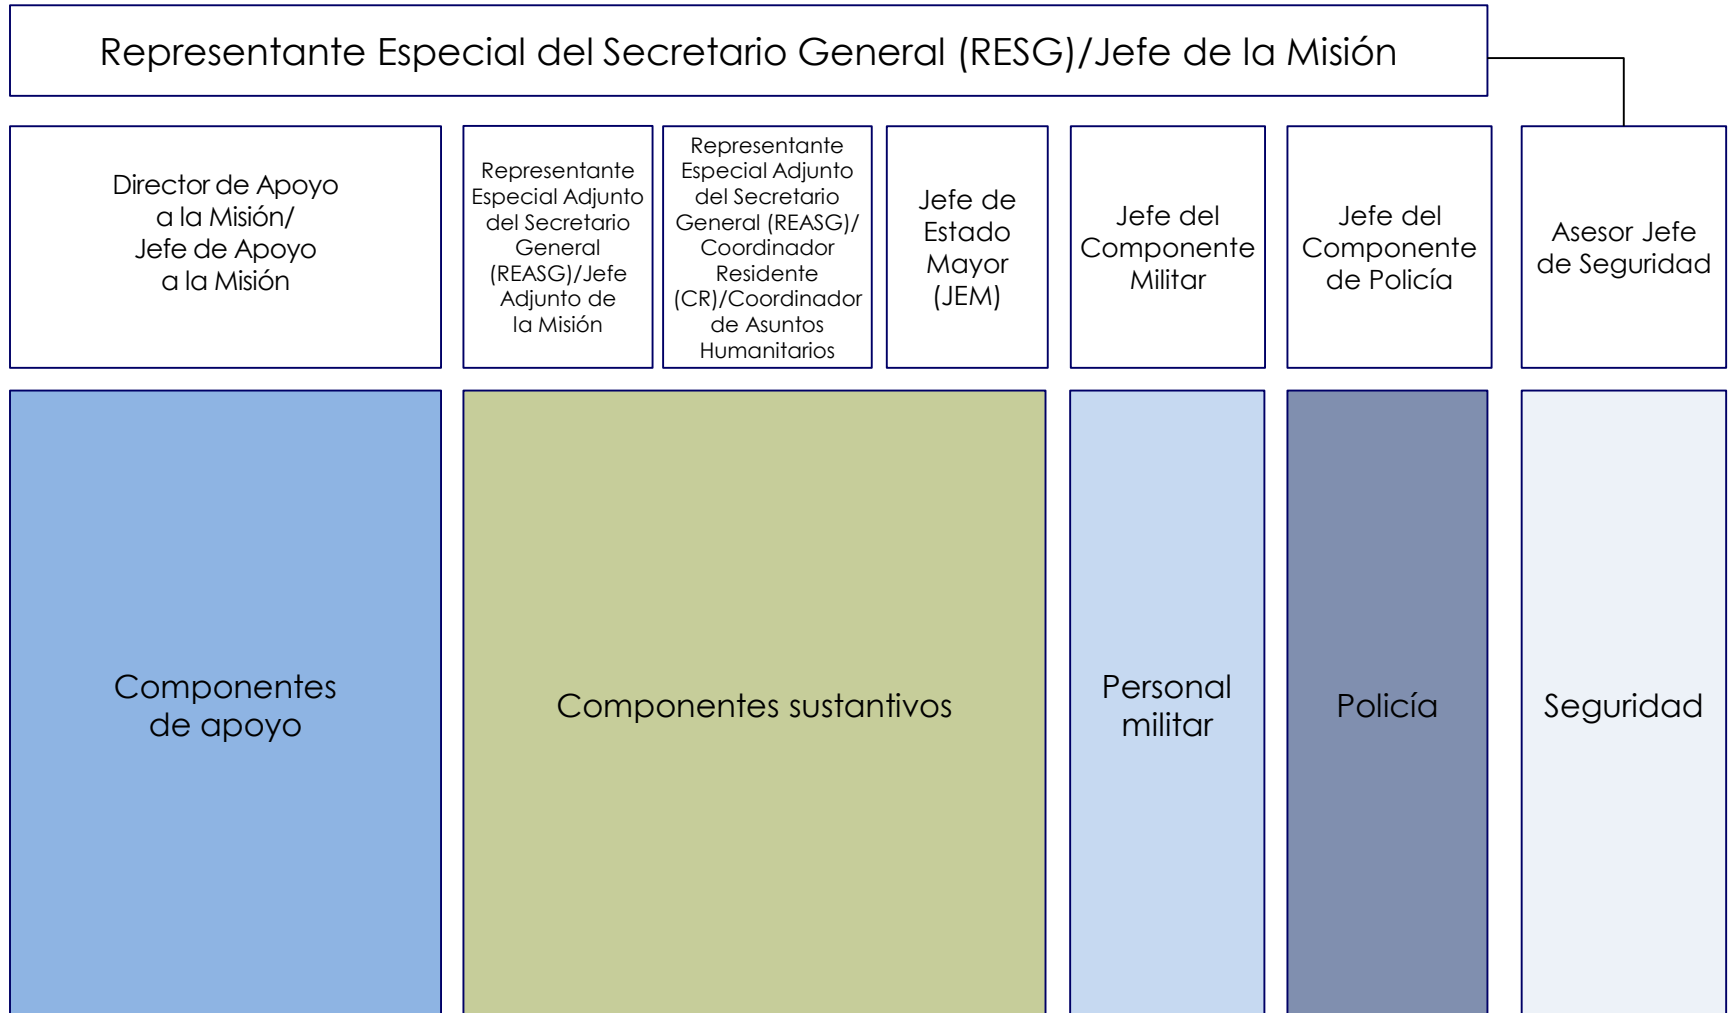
Representante Especial del Secretario General (RESG)/Jefe de la Misión

Director de Apoyo a la Misión/ Jefe de Apoyo a la Misión

Representante Especial Adjunto del Secretario General (REASG)/Jefe Adjunto de la Misión

Representante Especial Adjunto del Secretario General (REASG)/ Coordinador Residente (CR)/Coordinador de Asuntos Humanitarios

Jefe de Estado Mayor (JEM)

Jefe del Componente Militar

Jefe del Componente de Policía

Asesor Jefe de Seguridad

Componentes de apoyo

Componentes sustantivos

Personal militar

Policía

Seguridad